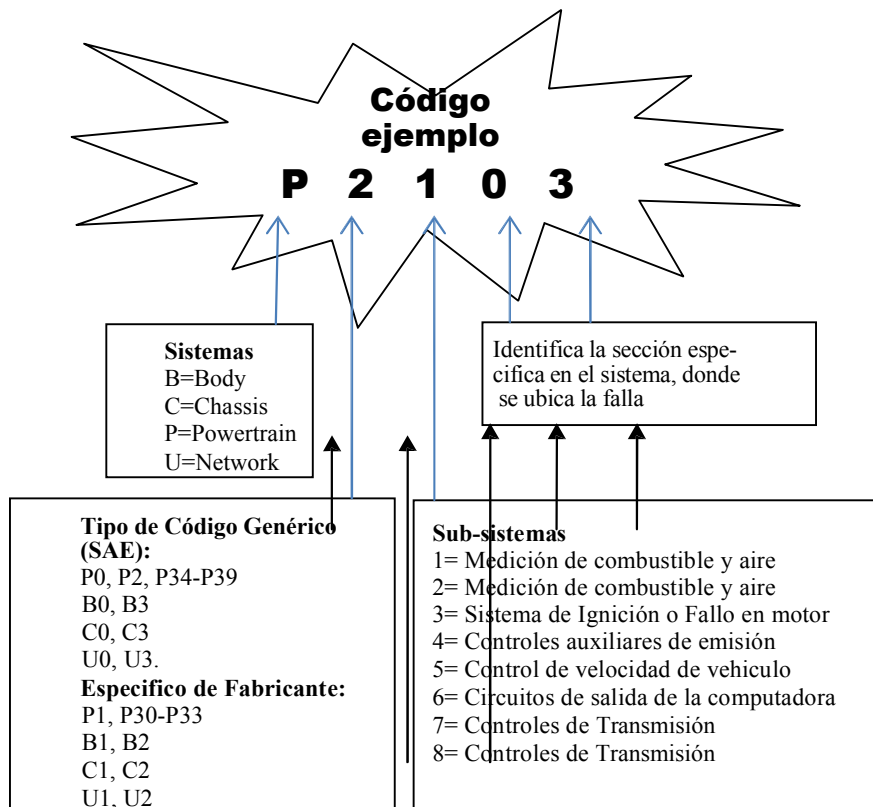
Código ejemplo

P 2 1 0 3

Sistemas
B=Body
C=Chassis
P=Powertrain
U=Network

Identifica la sección específica en el sistema, donde se ubica la falla

Tipo de Código Genérico (SAE):
P0, P2, P34-P39
B0, B3
C0, C3
U0, U3.
Especifico de Fabricante:
P1, P30-P33
B1, B2
C1, C2
U1, U2

Sub-sistemas
1= Medición de combustible y aire
2= Medición de combustible y aire
3= Sistema de Ignición o Fallo en motor
4= Controles auxiliares de emisión
5= Control de velocidad de vehiculo
6= Circuitos de salida de la computadora
7= Controles de Transmisión
8= Controles de Transmisión